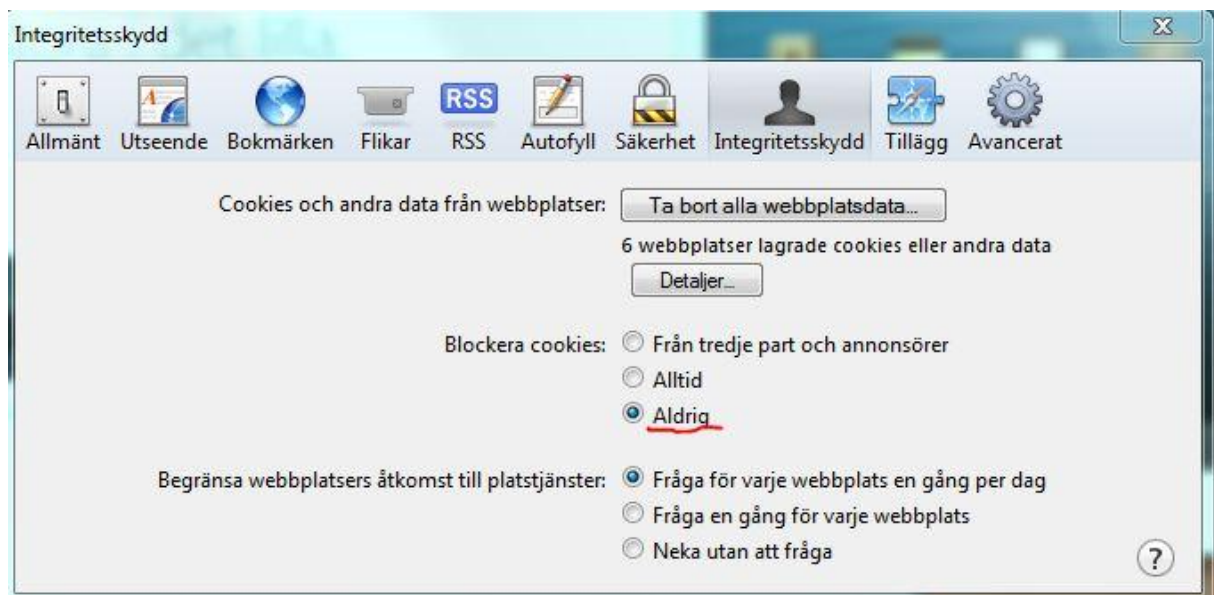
Integritetsskydd

RSS

Allmänt Utseende Bokmärken Flikar RSS Autofyll Säkerhet Integritetsskydd Tillägg Avancerat

Cookies och andra data från webbplatser: Ta bort alla webbplatsdata...

6 webbplatser lagrade cookies eller andra data

Detaljer...

Blockera cookies: Från tredje part och annonsörer

Alltid

Aldrig

Begränsa webbplatsers åtkomst till platstjänster: Fråga för varje webbplats en gång per dag

Fråga en gång för varje webbplats

Neka utan att fråga

?